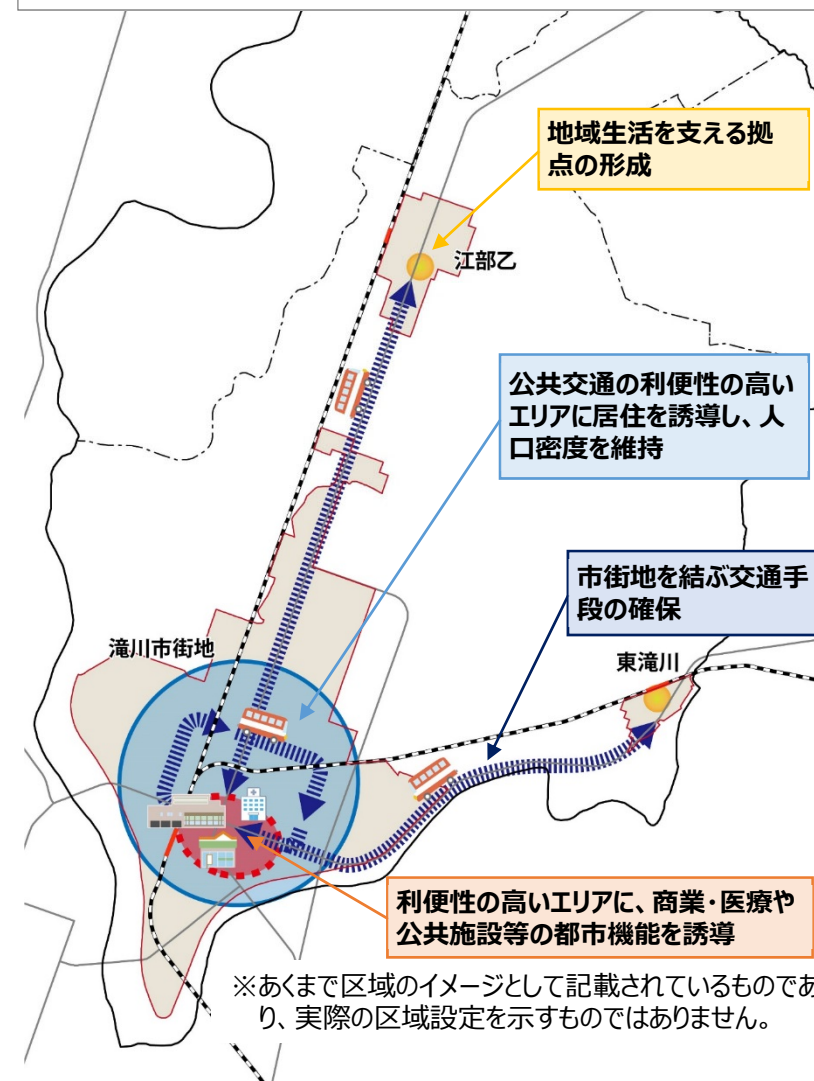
地域生活を支える拠点の形成

江部乙

公共交通の利便性の高いエリアに居住を誘導し、人口密度を維持

市街地を結ぶ交通手段の確保

滝川市街地

東滝川

利便性の高いエリアに、商業・医療や公共施設等の都市機能を誘導

※あくまで区域のイメージとして記載されているものであり、実際の区域設定を示すものではありません。